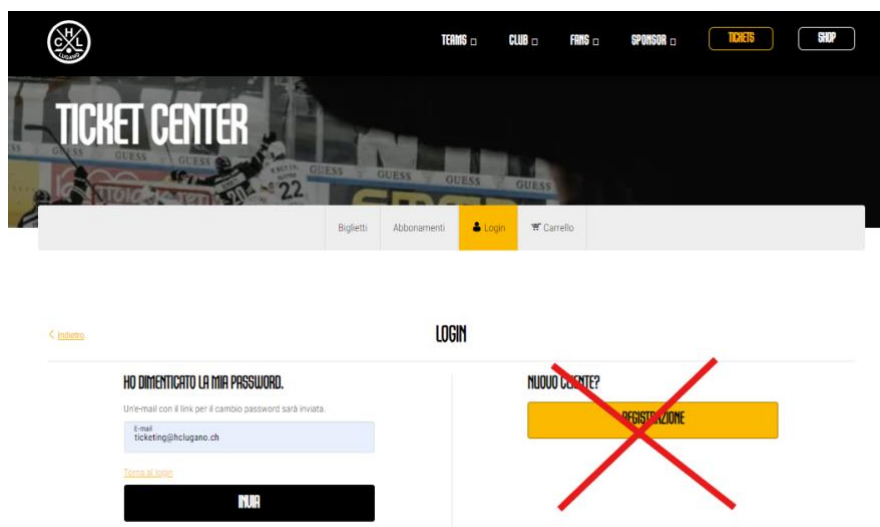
H
C L
LUGANO

TEAMS □ CLUB □ FANS □ SPONSOR □ TICKETS SHOP

TICKET CENTER

GUESS GUESS GUESS GUESS GUESS 22 20

Biglietti Abbonamenti Login Carrello

< Indietro

LOGIN

HO DIMENTICATO LA MIA PASSWORD.

Un'e-mail con il link per il cambio password sarà inviata.

E-mail
ticketing@hclugano.ch

Torna al login

INVIA

NUOVO C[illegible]TE?

REGIST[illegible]ZIONE